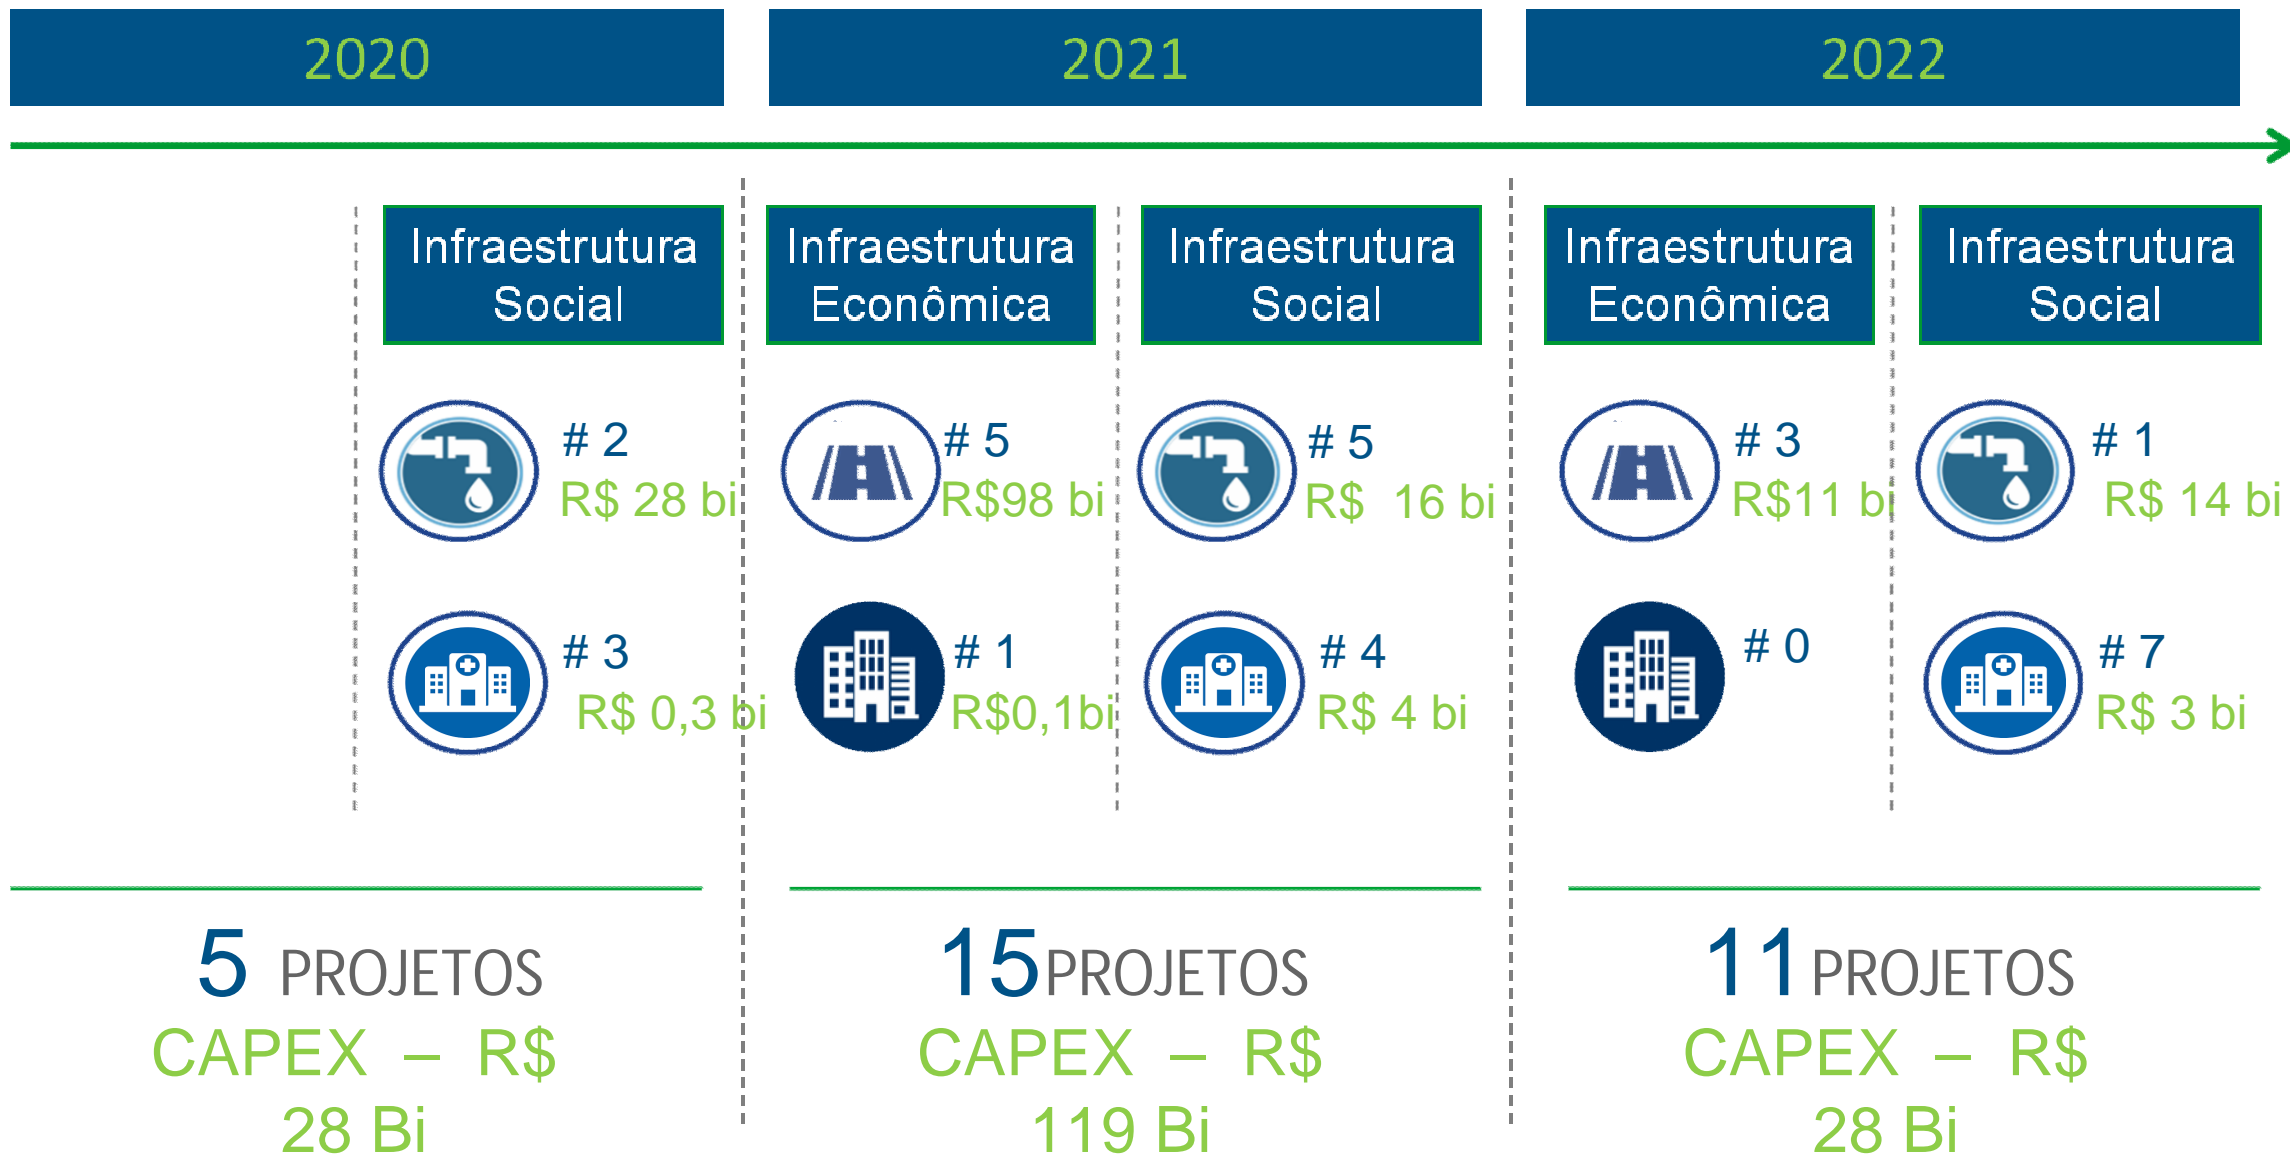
2020

2021

2022

Infraestrutura Social

# 2
R$ 28 bi

# 3
R$ 0,3 bi

Infraestrutura Econômica

# 5
R$98 bi

# 1
R$0,1bi

Infraestrutura Social

# 5
R$ 16 bi

# 4
R$ 4 bi

Infraestrutura Econômica

# 3
R$11 bi

# 0

Infraestrutura Social

# 1
R$ 14 bi

# 7
R$ 3 bi

5 PROJETOS
CAPEX – R$ 28 Bi

15 PROJETOS
CAPEX – R$ 119 Bi

11 PROJETOS
CAPEX – R$ 28 Bi